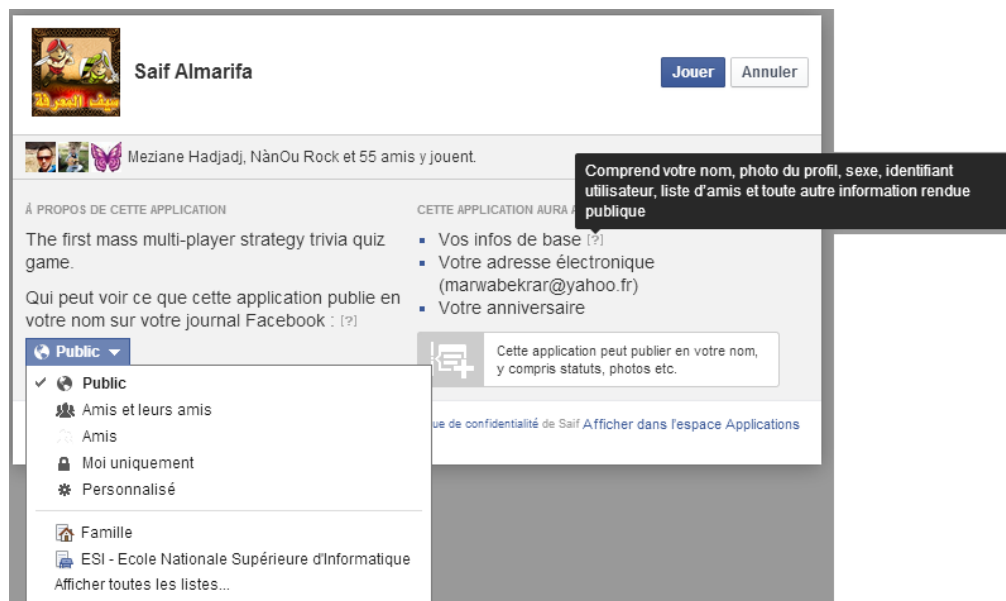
سيف المعرفة

Saif Almarifa

Jouer Annuler

Meziane Hadjadj, NànOu Rock et 55 amis y jouent.

Comprend votre nom, photo du profil, sexe, identifiant utilisateur, liste d'amis et toute autre information rendue publique

À PROPOS DE CETTE APPLICATION

The first mass multi-player strategy trivia quiz game.

Qui peut voir ce que cette application publie en votre nom sur votre journal Facebook : [?]

Public

✓ Public

Amis et leurs amis

Amis

Moi uniquement

Personnalisé

Famille

ESI - Ecole Nationale Supérieure d'Informatique

Afficher toutes les listes...

CETTE APPLICATION AURA A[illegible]

- Vos infos de base [?]
- Votre adresse électronique (marwabekrar@yahoo.fr)
- Votre anniversaire

Cette application peut publier en votre nom, y compris statuts, photos etc.

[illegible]ue de confidentialité de Saif Afficher dans l'espace Applications